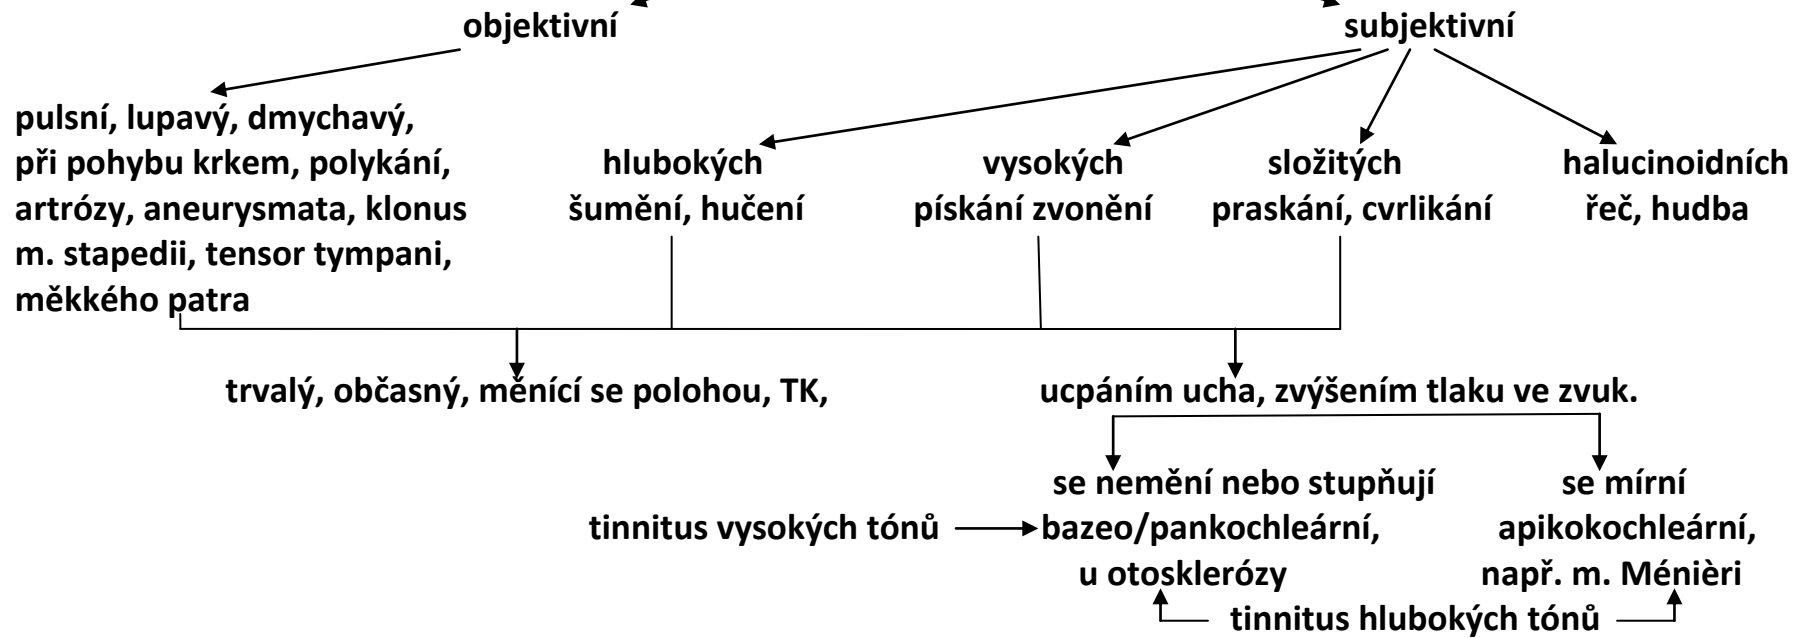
objektivní

subjektivní

pulsní, lupavý, dmychavý, při pohybu krkem, polykání, artrózy, aneurysmata, klonus m. stapedii, tensor tympani, měkkého patra

hlubokých
šumění, hučení

vysokých
pískání zvonění

složitých
praskání, cvrlikání

halucinoidních
řeč, hudba

trvalý, občasný, měnící se polohou, TK,

ucpáním ucha, zvýšením tlaku ve zvuk.

se nemění nebo stupňují
bazeo/pankochleární,
u otosklerózy

se mírní
apikokochleární,
např. m. Ménièri

tinnitus vysokých tónů

tinnitus hlubokých tónů